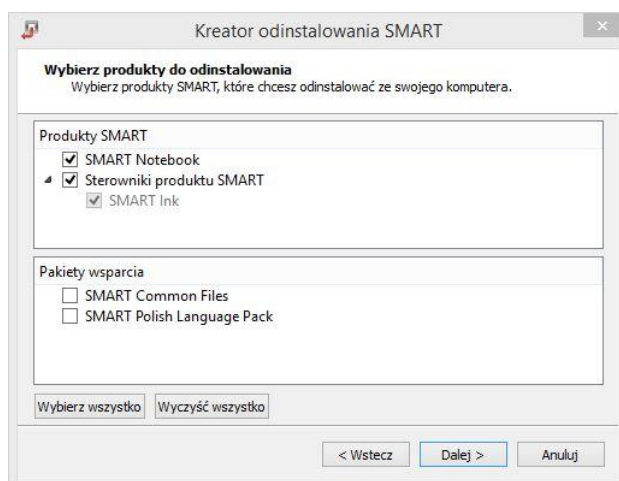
Kreator odinstalowania SMART

Wybierz produkty do odinstalowania
Wybierz produkty SMART, które chcesz odinstalować ze swojego komputera.

Produkty SMART
☑ SMART Notebook
☑ Sterowniki produktu SMART
☑ SMART Ink

Pakiety wsparcia
☐ SMART Common Files
☐ SMART Polish Language Pack

Wybierz wszystko
Wyczyść wszystko

< Wstecz
Dalej >
Anuluj